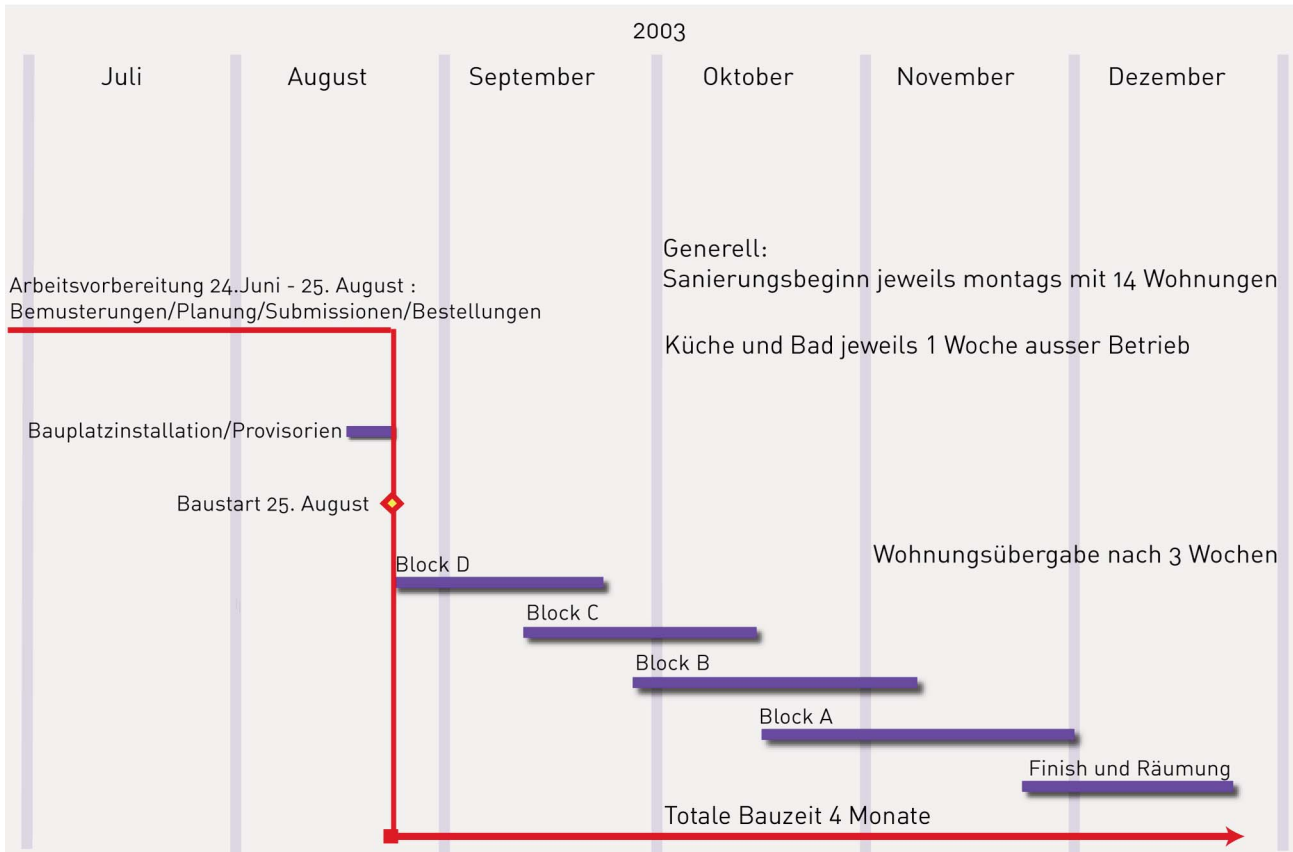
2003

Juli

August

September

Oktober

November

Dezember

Generell:
Sanierungsbeginn jeweils montags mit 14 Wohnungen

Arbeitsvorbereitung 24.Juni - 25. August :
Bemusterungen/Planung/Submissionen/Bestellungen

Küche und Bad jeweils 1 Woche ausser Betrieb

Bauplatzinstallation/Provisorien

Baustart 25. August

Wohnungsübergabe nach 3 Wochen

Block D

Block C

Block B

Block A

Finish und Räumung

Totale Bauzeit 4 Monate